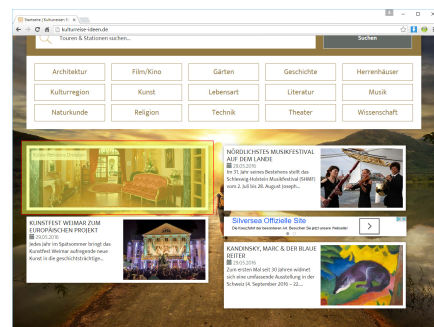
Startseite | Kulturreise-Id ×

kulturreise-ideen.de

Touren & Stationen suchen...

Suchen

| Architektur | Film/Kino | Gärten | Geschichte | Herrenhäuser |
|---|---|---|---|---|
| Kulturregion | Kunst | Lebensart | Literatur | Musik |
| Naturkunde | Religion | Technik | Theater | Wissenschaft |

NÖRDLICHSTES MUSIKFESTIVAL AUF DEM LANDE
28.05.2016
Im 31. Jahr seines Bestehens stellt das Schleswig-Holstein Musikfestival (SHMF) vom 2. Juli bis 28. August Joseph...

KUNSTFEST WEIMAR ZUM EUROPÄISCHEN PROJEKT
29.05.2016
Jedes Jahr im Spätsommer bringt das Kunstfest Weimar aufregende neue Kunst in die geschichtsträchtige...

Silversea Offizielle Site
Die Kreuzfahrt der besonderen Art. Besuchen Sie jetzt unsere Webseite!

KANDINSKY, MARC & DER BLAUE REITER
29.05.2016
Zum ersten Mal seit 30 Jahren widmet sich eine umfassende Ausstellung in der Schweiz (4. September 2016 – 22....